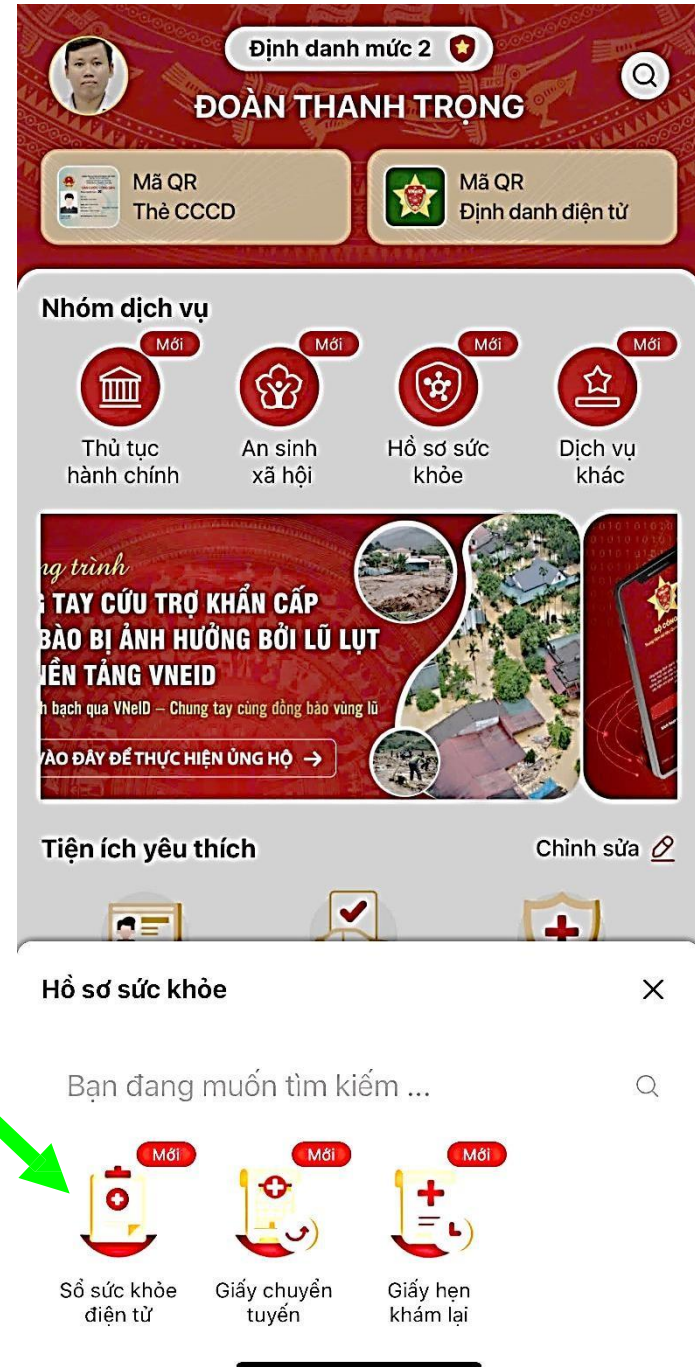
Định danh mức 2

ĐOÀN THANH TRỌNG

Mã QR
Thẻ CCCD

Mã QR
Định danh điện tử

Nhóm dịch vụ

Mới
Thủ tục hành chính

Mới
An sinh xã hội

Mới
Hồ sơ sức khỏe

Mới
Dịch vụ khác

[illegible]g trình
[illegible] TAY CỨU TRỢ KHẨN CẤP
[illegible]BÀO BỊ ẢNH HƯỞNG BỞI LŨ LỤT
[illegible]ỀN TẢNG VNEID
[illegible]h bạch qua VNeID – Chung tay cùng đồng bào vùng lũ
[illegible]VÀO ĐÂY ĐỂ THỰC HIỆN ỦNG HỘ →

Tiện ích yêu thích

Chỉnh sửa

Hồ sơ sức khỏe

Bạn đang muốn tìm kiếm ...

Mới
Sổ sức khỏe điện tử

Mới
Giấy chuyển tuyến

Mới
Giấy hẹn khám lại